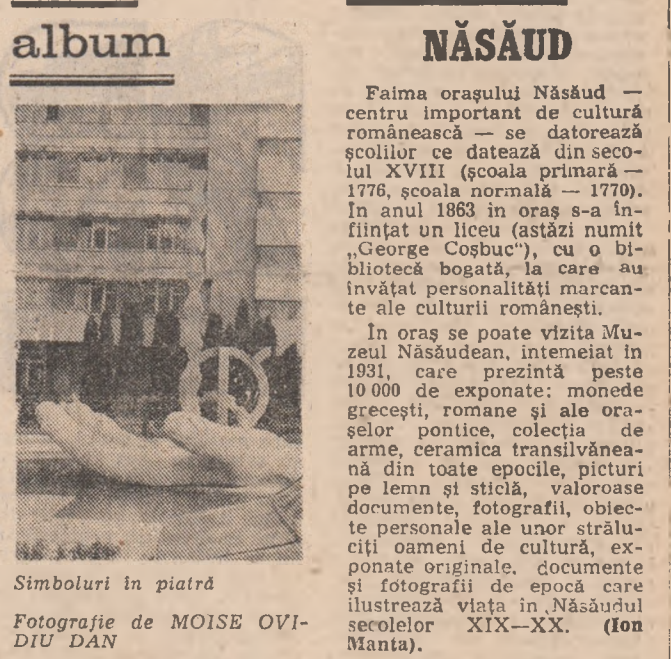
album

Simboluri în piatră

Fotografie de MOISE OVIDIU DAN

NĂSĂUD

Faima orașului Năsăud — centru important de cultură românească — se datorează școlilor ce datează din secolul XVIII (școala primară — 1776, școala normală — 1770). In anul 1863 in oraș s-a înființat un liceu (astăzi numit „George Coșbuc"), cu o bibliotecă bogată, la care au învățat personalități marcante ale culturii românești.

În oraș se poate vizita Muzeul Năsăudean, intemeiat in 1931, care prezintă peste 10 000 de exponate: monede grecești, romane și ale orașelor pontice, colecția de arme, ceramica transilvăneană din toate epocile, picturi pe lemn și sticlă, valoroase documente, fotografii, obiecte personale ale unor străluciți oameni de cultură, exponate originale, documente și fotografii de epocă care ilustrează viața in Năsăudul secolelor XIX—XX. (Ion Manta).